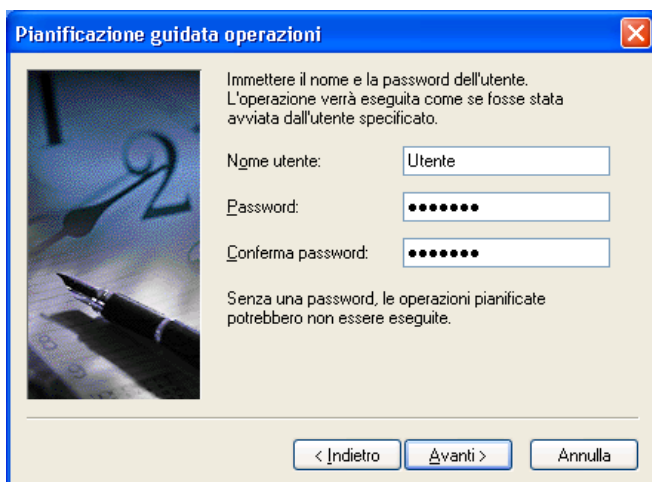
Pianificazione guidata operazioni

Immettere il nome e la password dell'utente. L'operazione verrà eseguita come se fosse stata avviata dall'utente specificato.

Nome utente: Utente

Password: •••••••

Conferma password: •••••••

Senza una password, le operazioni pianificate potrebbero non essere eseguite.

< Indietro
Avanti >
Annulla